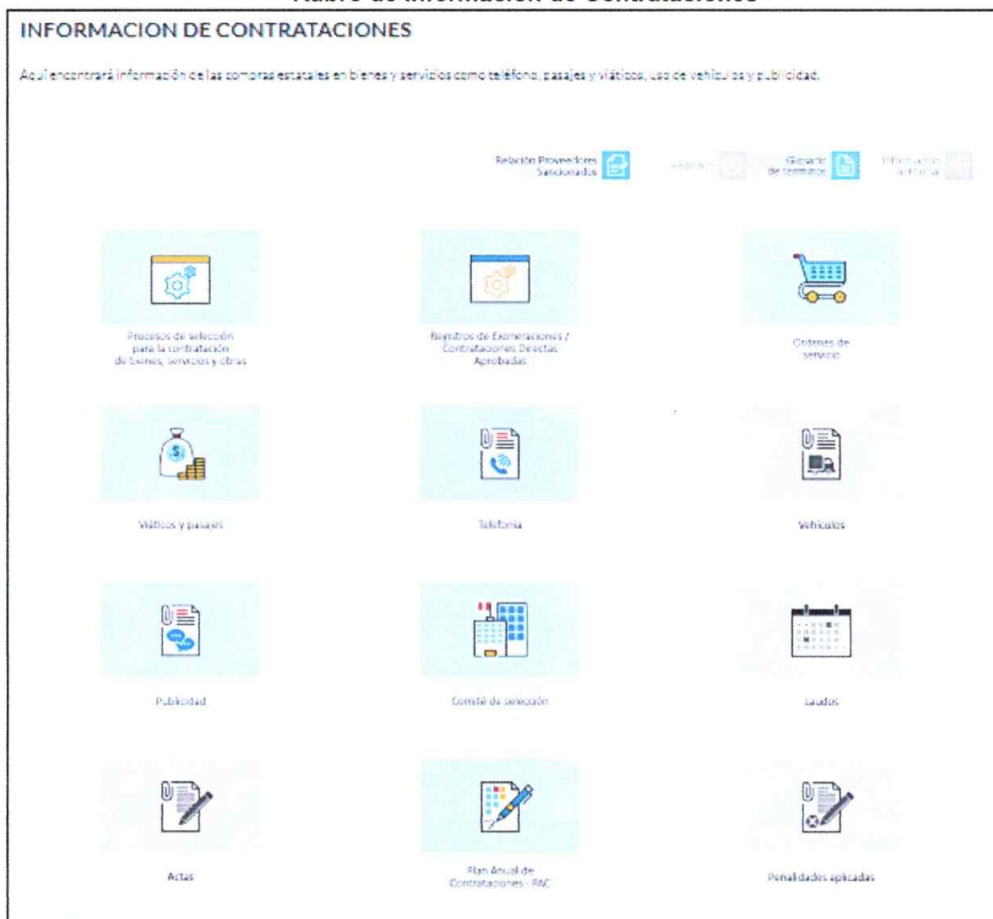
Rubro de Información de Contrataciones

INFORMACION DE CONTRATACIONES

Aquí encontrará información de las compras estatales en bienes y servicios como teléfono, pasajes y viáticos, uso de vehículos y publicidad.

Relación Proveedores Sancionados

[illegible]

Glosario de términos

Información adicional

Procesos de selección para la contratación de bienes, servicios y obras

Registros de Exoneraciones / Contrataciones Directas Aprobadas

Ordenes de servicio

Viáticos y pasajes

Telefonía

Vehículos

Publicidad

Comité de selección

Laudos

Actas

Plan Anual de Contrataciones - PAC

Penalidades aplicadas